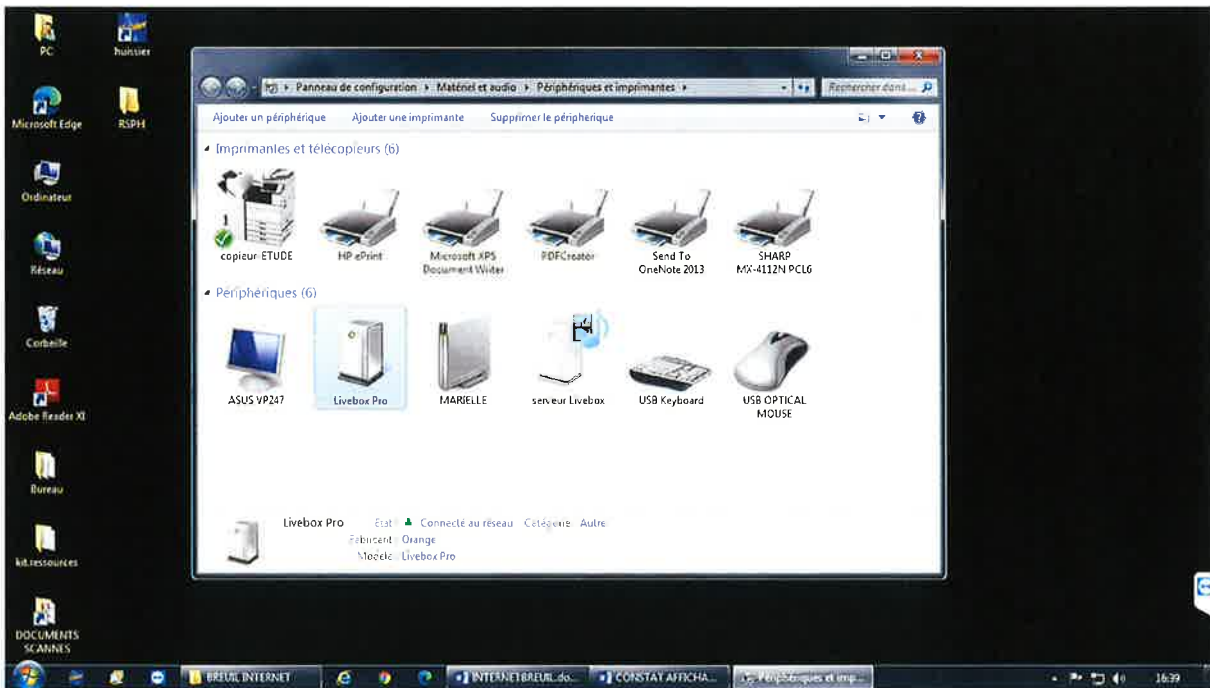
PC

huissier

Microsoft Edge

RSPH

Ordinateur

Réseau

Corbeille

Adobe Reader XI

Bureau

kit.ressources

DOCUMENTS SCANNES

Panneau de configuration ▸ Matériel et audio ▸ Périphériques et imprimantes ▸

Rechercher dans...

Ajouter un périphérique Ajouter une imprimante Supprimer le périphérique

Imprimantes et télécopieurs (6)

copieur ETUDE

HP ePrint

Microsoft XPS Document Writer

PDFCreator

Send To OneNote 2013

SHARP MX-4112N PCL6

Périphériques (6)

ASUS VP247

Livebox Pro

MARIELLE

serveur Livebox

USB Keyboard

USB OPTICAL MOUSE

Livebox Pro État : Connecté au réseau Catégorie : Autre
Fabricant : Orange
Modèle : Livebox Pro

BREUIL INTERNET

INTERNETBREUIL.do...

CONSTAT AFFICHA...

Périphériques et imp...

16:39